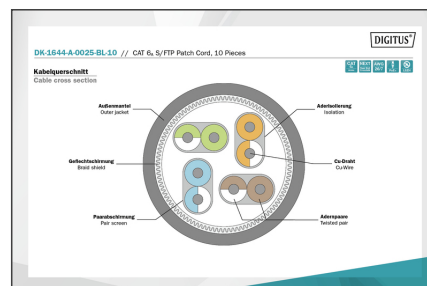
DIGITUS®

DK-1644-A-0025-BL-10 // CAT $6_A$ S/FTP Patch Cord, 10 Pieces

Kabelquerschnitt
Cable cross section

Außenmantel
Outer jacket

Aderisolierung
Isolation

Geflechtschirmung
Braid shield

Cu-Draht
Cu-Wire

Paarabschirmung
Pair screen

Aderpaare
Twisted pair